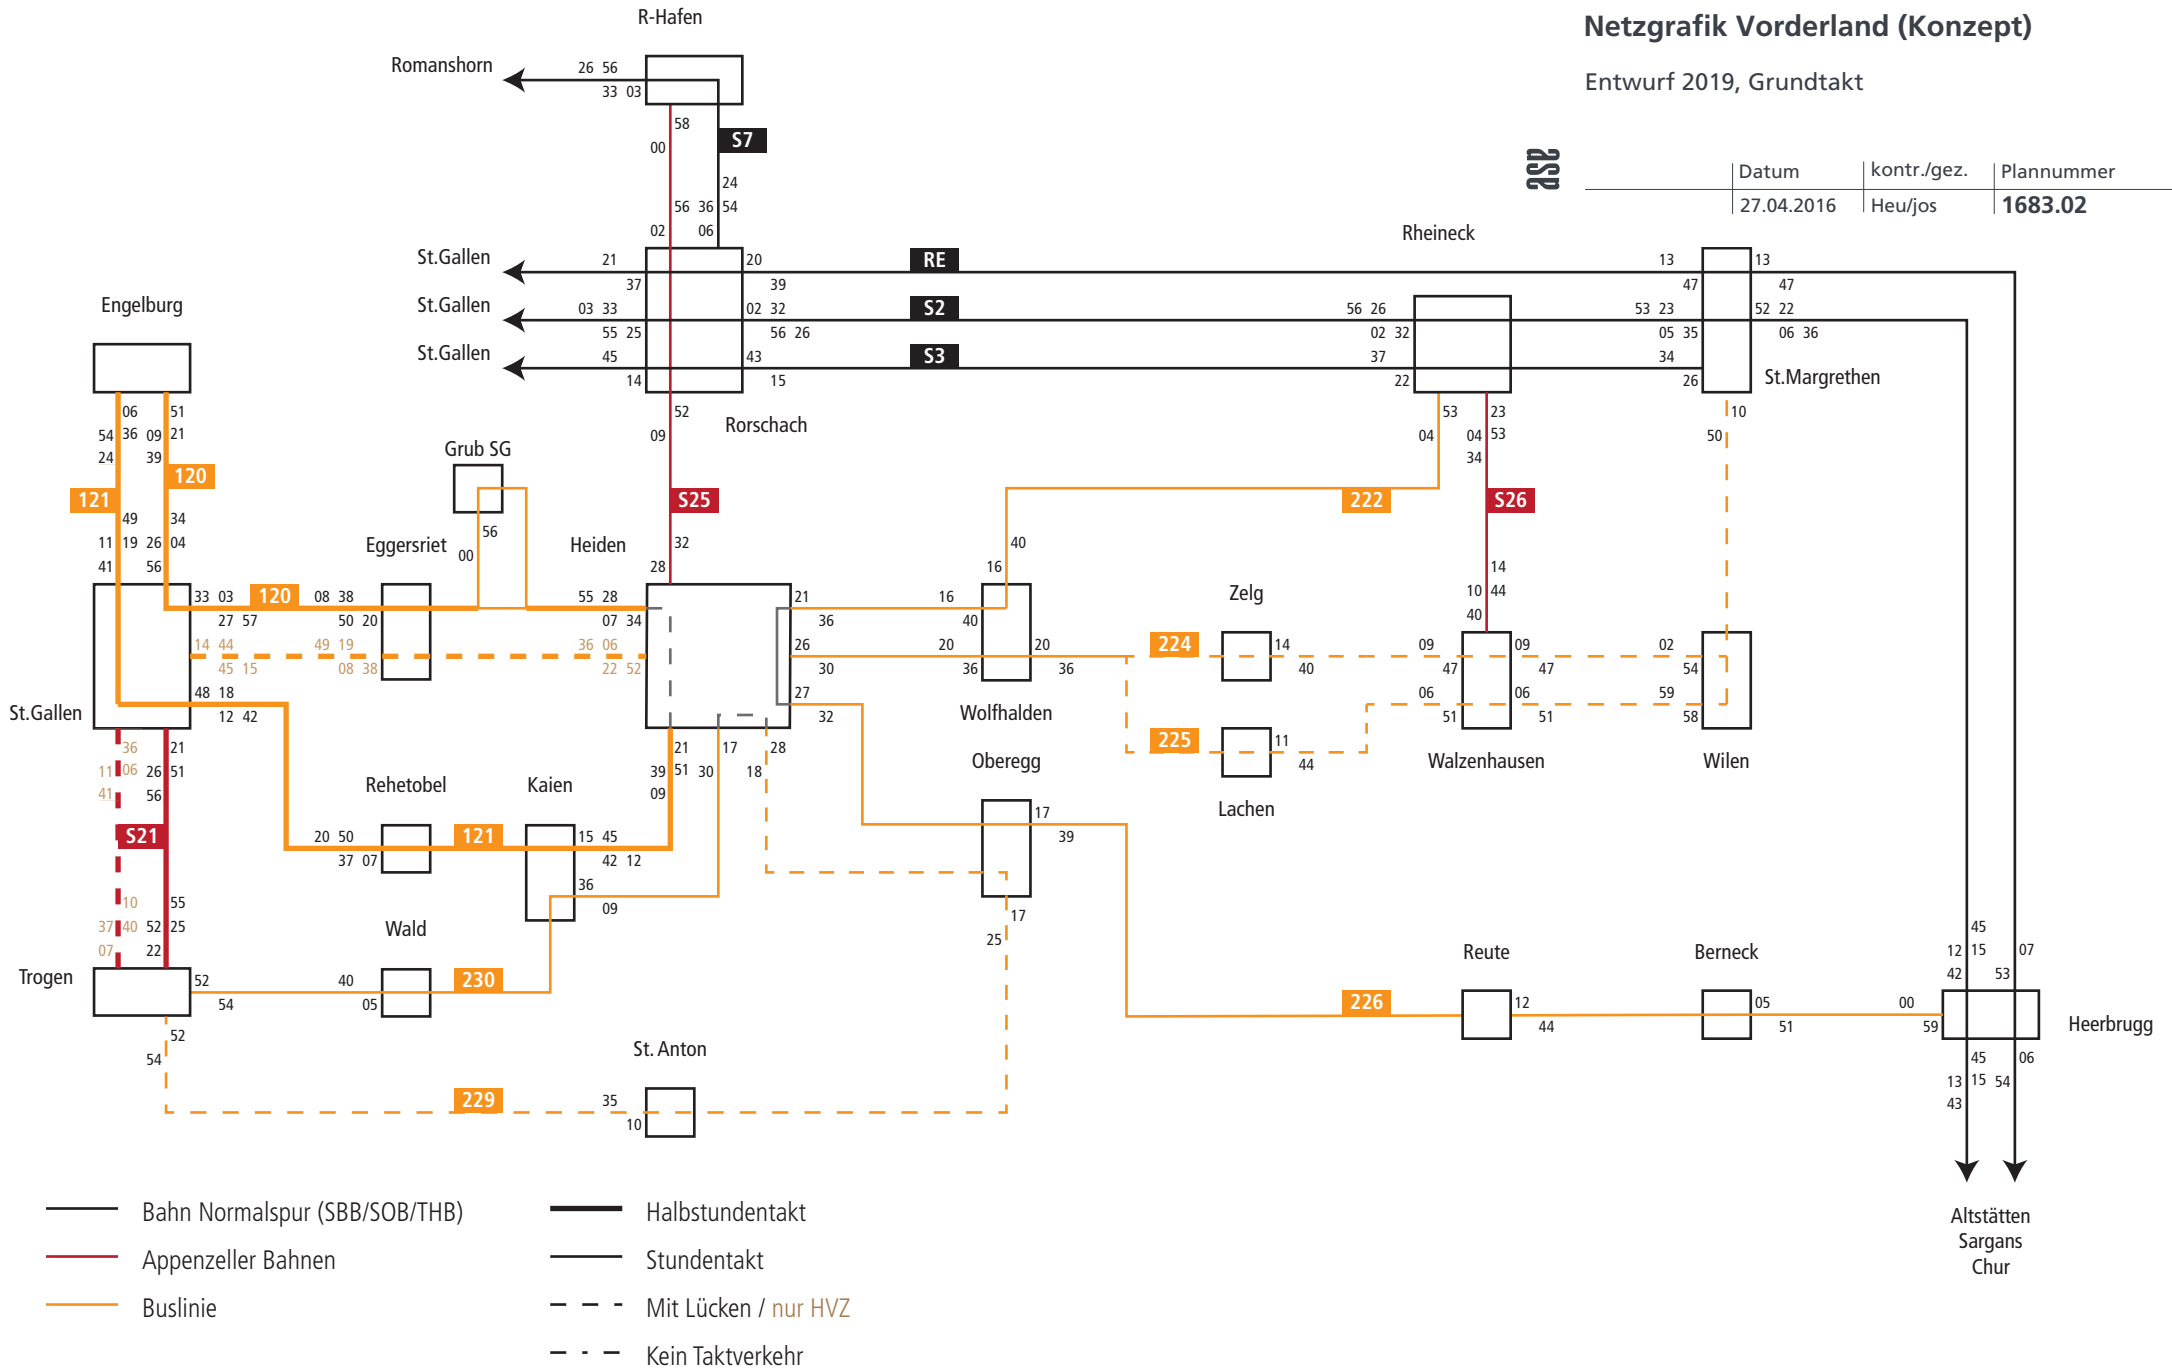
Netzgrafik Vorderland (Konzept)

Entwurf 2019, Grundtakt

| Datum | kontr./gez. | Plannummer |
|---|---|---|
| 27.04.2016 | Heu/jos | 1683.02 |

R-Hafen
Romanshorn 26 56 33 03
58 00 S7 24 56 36 54 02 06
St.Gallen 21 37 20 39 RE
St.Gallen 03 33 55 25 02 32 56 26 S2
St.Gallen 45 14 43 15 S3
Rorschach 52 09
Rheineck 56 26 02 32 37 22 53 04 04 23 53 34 S26
13 47 53 23 05 35 34 26 13 47 52 22 06 36 St.Margrethen 10 50
Engelburg 06 51 54 36 09 21 24 39 121 120 49 34 11 19 26 04 41 56
Grub SG 56 00 Eggersriet Heiden 32 28 S25
St.Gallen 33 03 120 08 38 27 57 50 20 55 28 07 34 14 44 49 19 36 06 45 15 08 38 22 52 48 18 12 42
21 36 16 40 26 20 30 36 27 32 40 16 20 36 Wolfhalden
222 224 Zelg 14 40 225 11 44 Lachen
09 47 06 51 09 47 06 51 Walzenhausen 14 10 44 40
02 54 59 58 Wilen
36 21 11 06 26 51 41 56 S21 10 55 37 40 52 25 07 22
Rehetobel 20 50 37 07 121 Kaien 15 45 42 12 36 09
21 17 28 39 51 30 18 09
Oberegg 17 39 17 25
Wald 40 05 230
Trogen 52 54 52 54
Reute 12 44 226 Berneck 05 51 00 59 Heerbrugg
45 12 15 07 42 53 45 06 13 15 54 43
St. Anton 229 35 10
Altstätten Sargans Chur

Bahn Normalspur (SBB/SOB/THB)
Appenzeller Bahnen
Buslinie
Halbstundentakt
Stundentakt
Mit Lücken / nur HVZ
Kein Taktverkehr